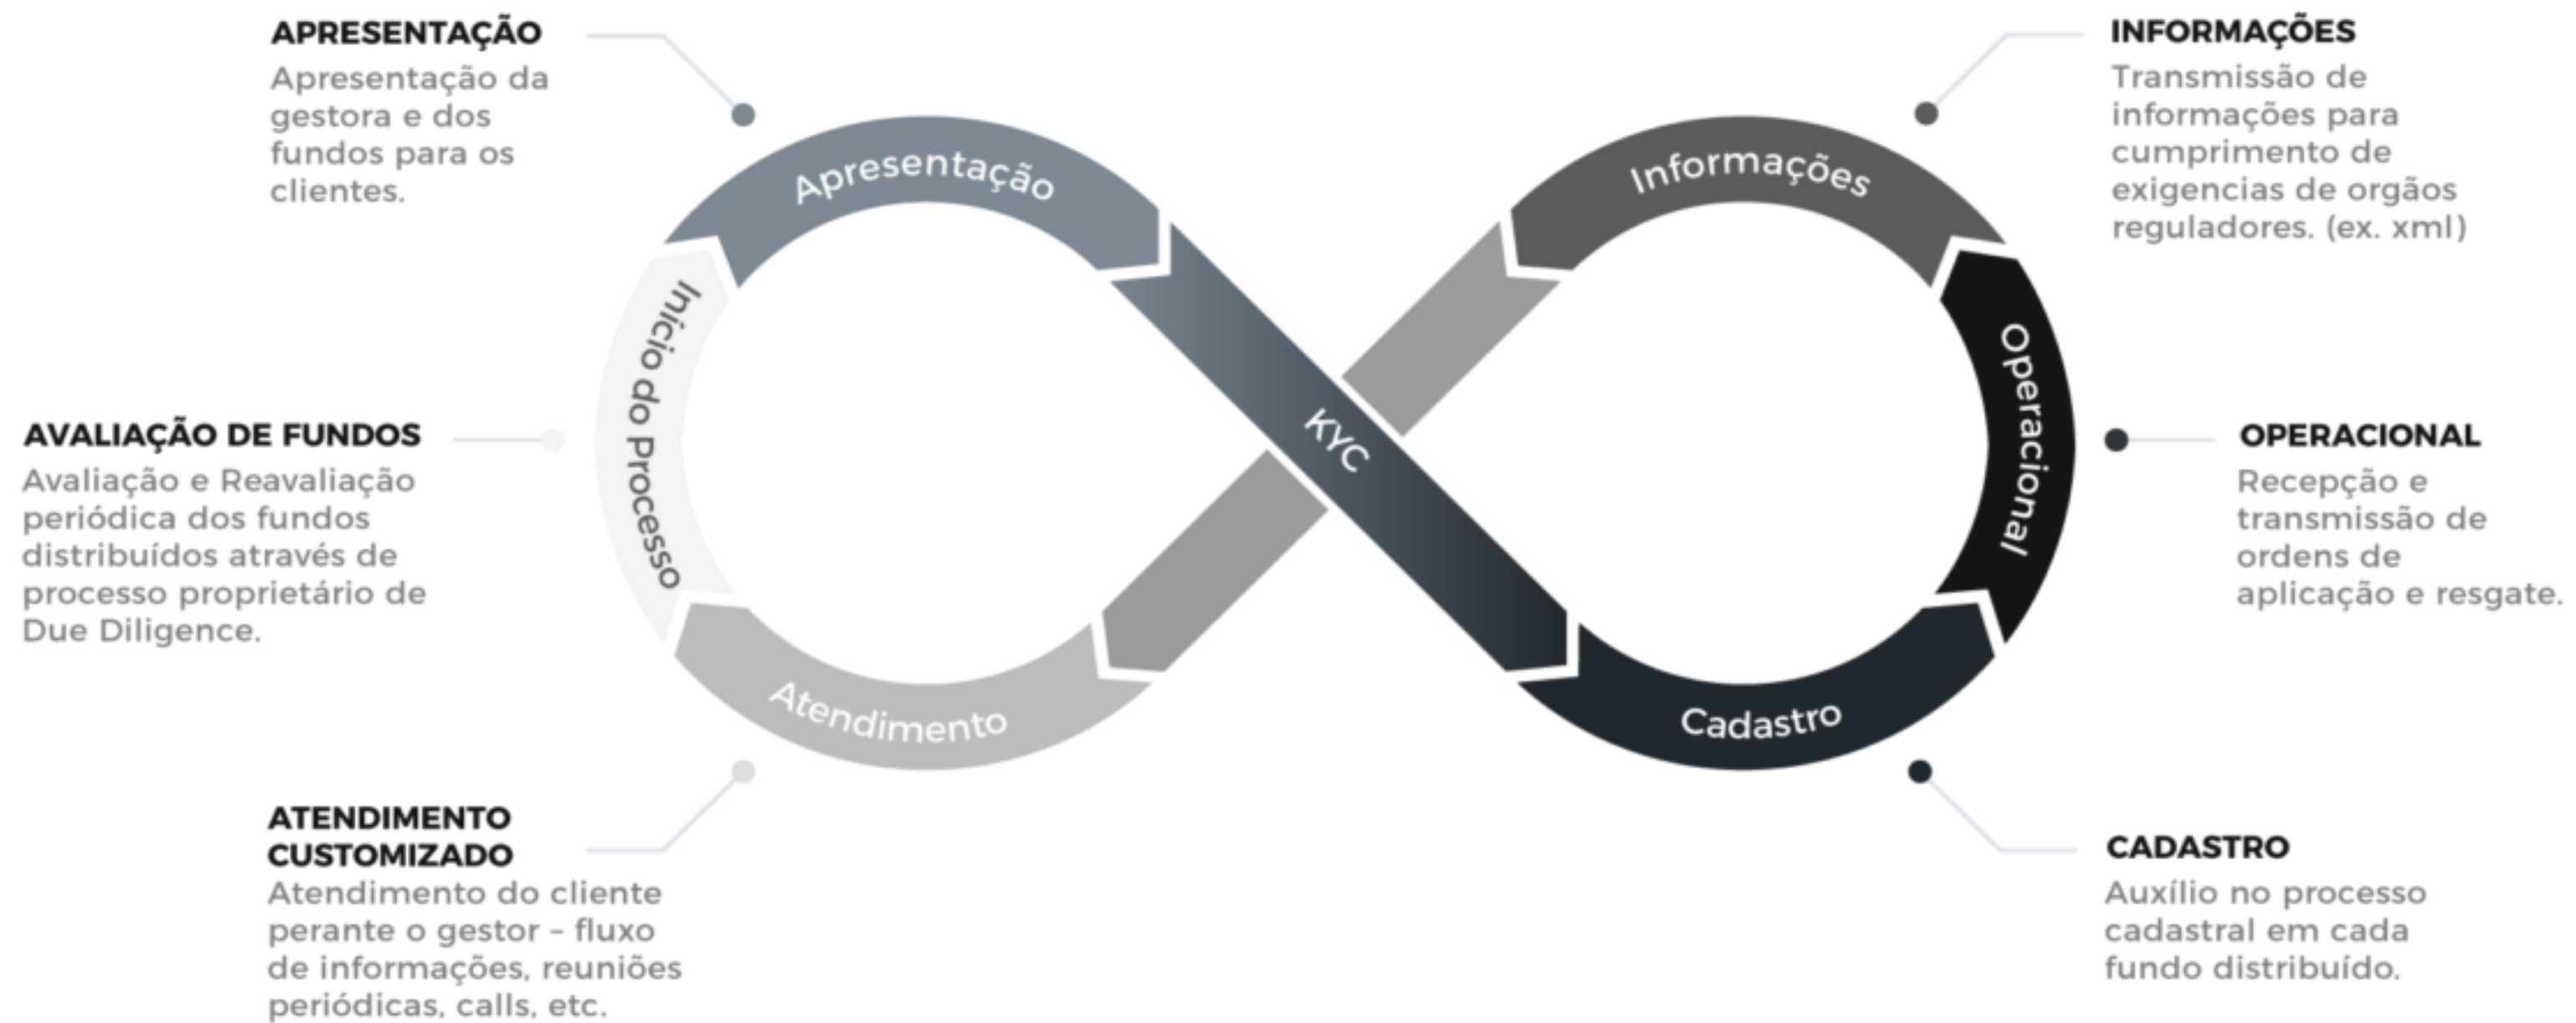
APRESENTAÇÃO
Apresentação da gestora e dos fundos para os clientes.

INFORMAÇÕES
Transmissão de informações para cumprimento de exigencias de orgãos reguladores. (ex. xml)

Apresentação

Informações

Inicio do Processo

KYC

Operacional

AVALIAÇÃO DE FUNDOS
Avaliação e Reavaliação periódica dos fundos distribuídos através de processo proprietário de Due Diligence.

OPERACIONAL
Recepção e transmissão de ordens de aplicação e resgate.

Atendimento

Cadastro

ATENDIMENTO CUSTOMIZADO
Atendimento do cliente perante o gestor – fluxo de informações, reuniões periódicas, calls, etc.

CADASTRO
Auxílio no processo cadastral em cada fundo distribuído.